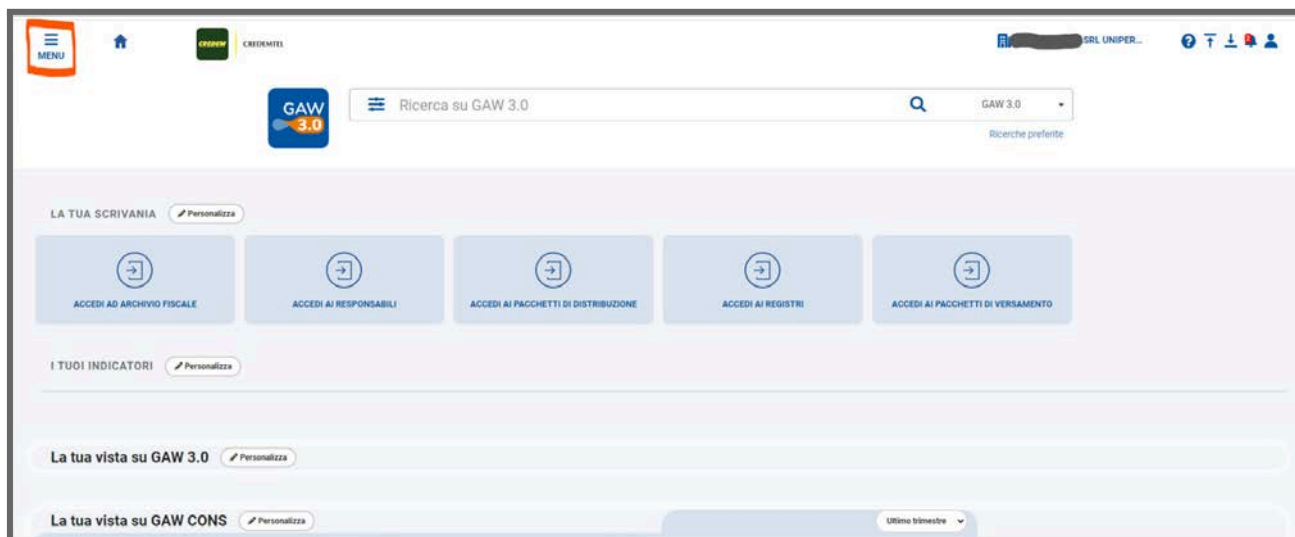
MENU

CREDEM CREDEMTEL

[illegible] SRL UNIPER...

GAW 3.0

Ricerca su GAW 3.0

GAW 3.0

Ricerche preferite

LA TUA SCRIVANIA Personalizza

ACCEDI AD ARCHIVIO FISCALE

ACCEDI AI RESPONSABILI

ACCEDI AI PACCHETTI DI DISTRIBUZIONE

ACCEDI AI REGISTRI

ACCEDI AI PACCHETTI DI VERSAMENTO

I TUOI INDICATORI Personalizza

La tua vista su GAW 3.0 Personalizza

La tua vista su GAW CONS Personalizza

Ultimo trimestre